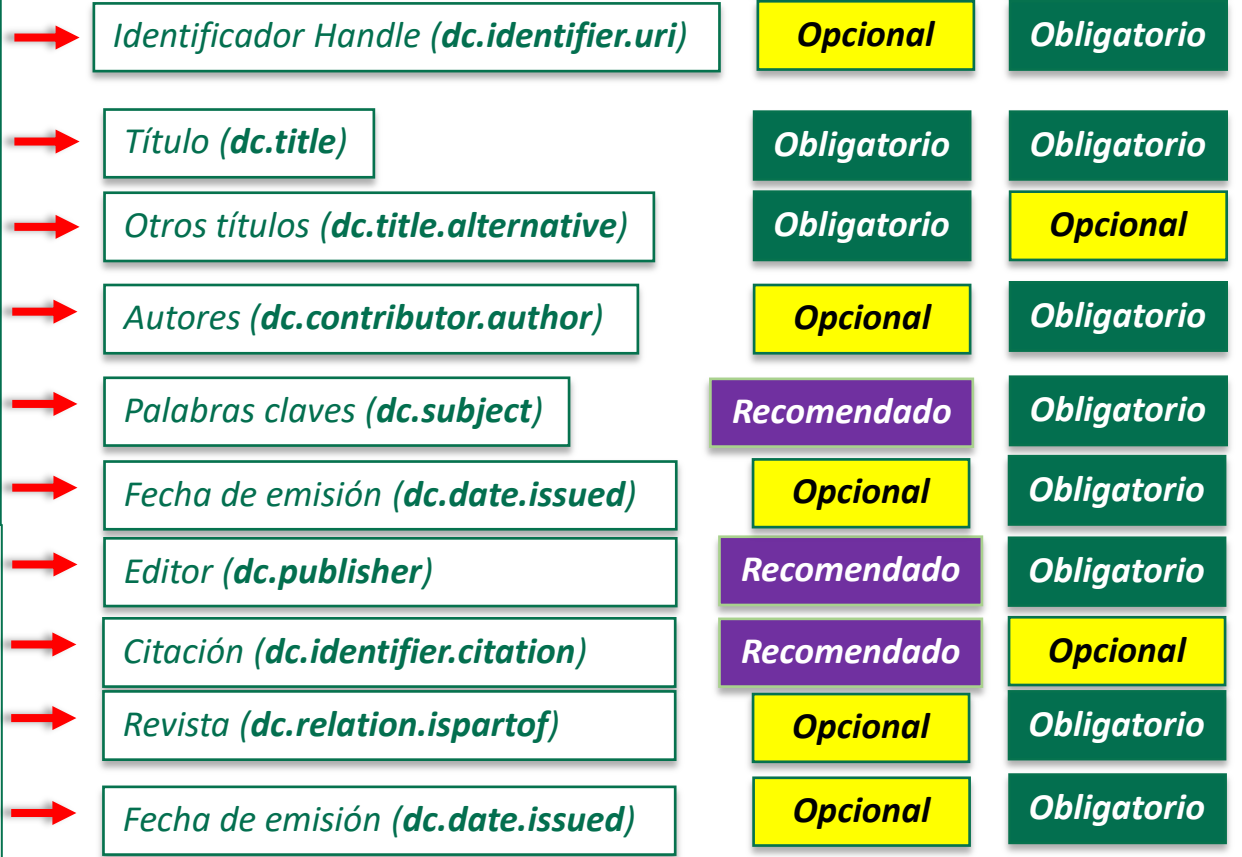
| | | |
|---|---|---|
| Identificador Handle (**dc.identifier.uri**) | Opcional | Obligatorio |
| Título (**dc.title**) | Obligatorio | Obligatorio |
| Otros títulos (**dc.title.alternative**) | Obligatorio | Opcional |
| Autores (**dc.contributor.author**) | Opcional | Obligatorio |
| Palabras claves (**dc.subject**) | Recomendado | Obligatorio |
| Fecha de emisión (**dc.date.issued**) | Opcional | Obligatorio |
| Editor (**dc.publisher**) | Recomendado | Obligatorio |
| Citación (**dc.identifier.citation**) | Recomendado | Opcional |
| Revista (**dc.relation.ispartof**) | Opcional | Obligatorio |
| Fecha de emisión (**dc.date.issued**) | Opcional | Obligatorio |